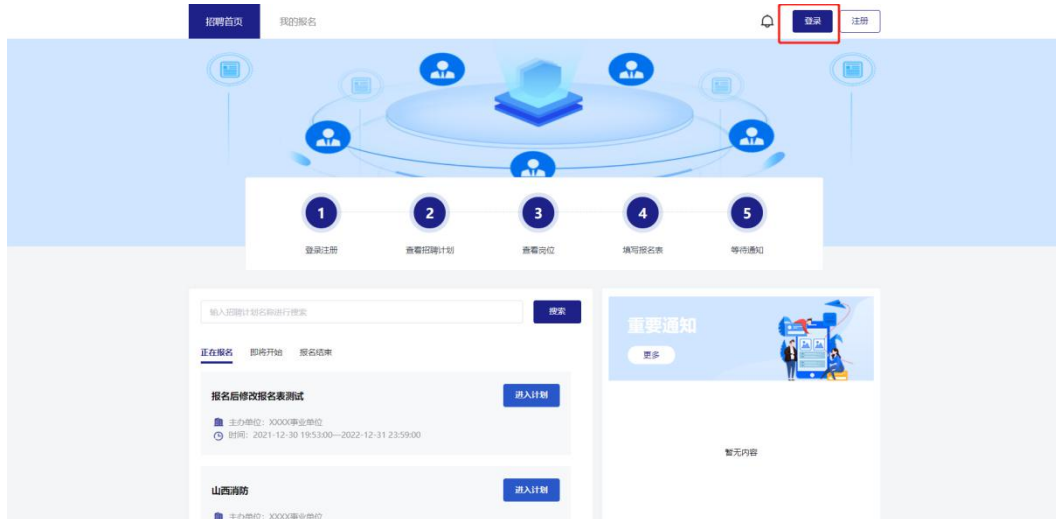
招聘首页 我的报名

登录 注册

1 登录注册
2 查看招聘计划
3 查看岗位
4 填写报名表
5 等待通知

输入招聘计划名称进行搜索
搜索

正在报名 即将开始 报名结束

报名后修改报名表测试
进入计划
主办单位：XXXX事业单位
时间：2021-12-30 19:53:00—2022-12-31 23:59:00

山西消防
进入计划
主办单位：XXXX事业单位

重要通知
更多

暂无内容